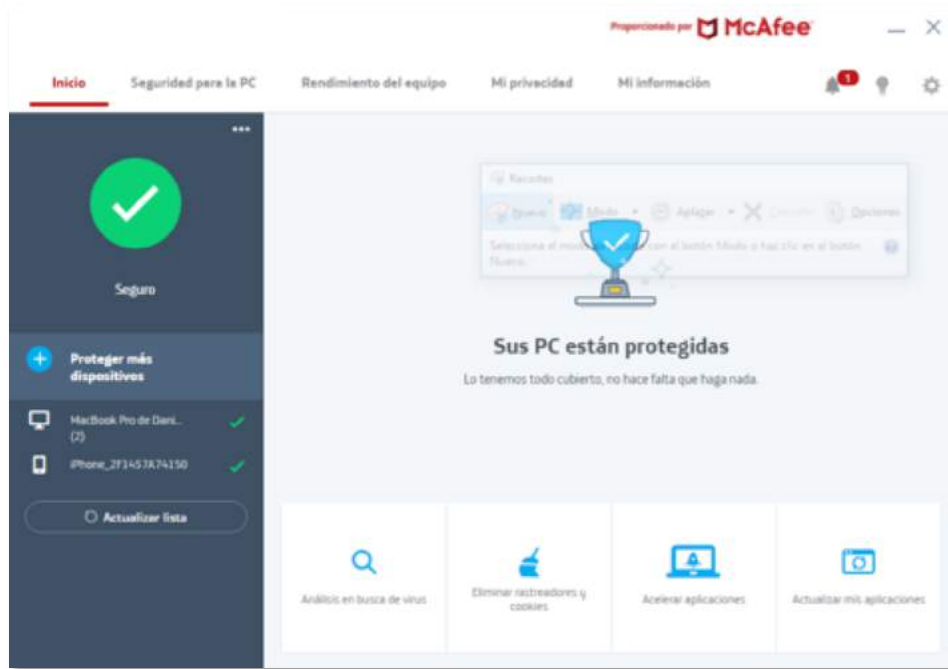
Proporcionado por McAfee

Inicio
Seguridad para la PC
Rendimiento del equipo
Mi privacidad
Mi información

1

...

Seguro

Proteger más dispositivos

MacBook Pro de Dani... (2)

iPhone_2F1457A74150

Actualizar lista

Recortes

Nuevo
Modo
Aplazar
Cancelar
Opciones

Selecciona el modo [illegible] con el botón Modo o haz clic en el botón Nuevo.

Sus PC están protegidas

Lo tenemos todo cubierto, no hace falta que haga nada.

Análisis en busca de virus

Eliminar rastreadores y cookies

Acelerar aplicaciones

Actualizar mis aplicaciones